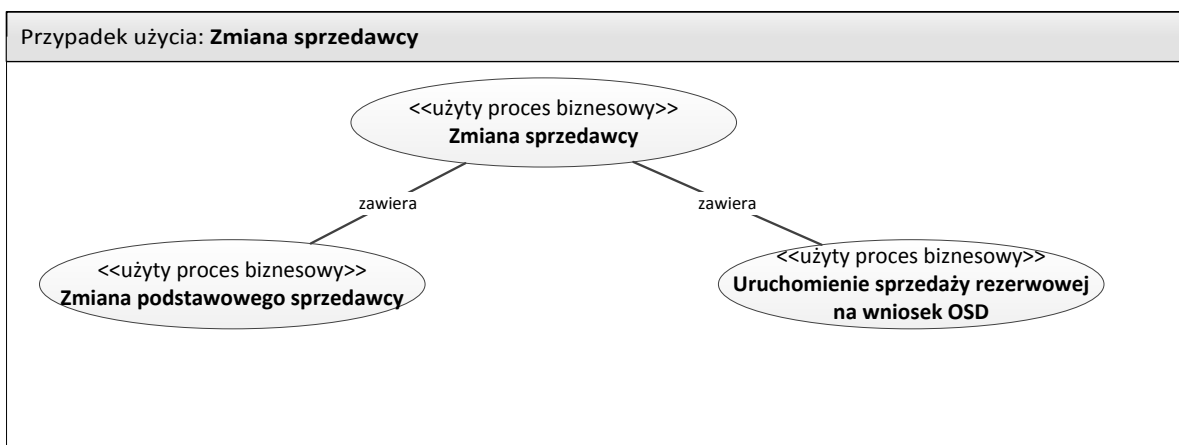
Przypadek użycia: **Zmiana sprzedawcy**

<<użyty proces biznesowy>>
**Zmiana sprzedawcy**

zawiera

zawiera

<<użyty proces biznesowy>>
**Zmiana podstawowego sprzedawcy**

<<użyty proces biznesowy>>
**Uruchomienie sprzedaży rezerwowej na wniosek OSD**